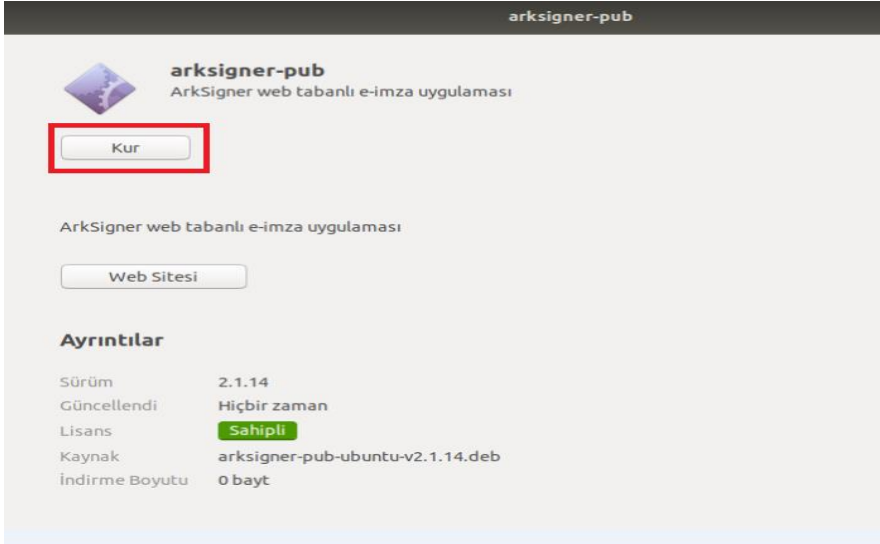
arksigner-pub

arksigner-pub
ArkSigner web tabanlı e-imza uygulaması

Kur

ArkSigner web tabanlı e-imza uygulaması

Web Sitesi

Ayrıntılar

| | |
|---|---|
| Sürüm | 2.1.14 |
| Güncellendi | Hiçbir zaman |
| Lisans | Sahipli |
| Kaynak | arksigner-pub-ubuntu-v2.1.14.deb |
| İndirme Boyutu | 0 bayt |